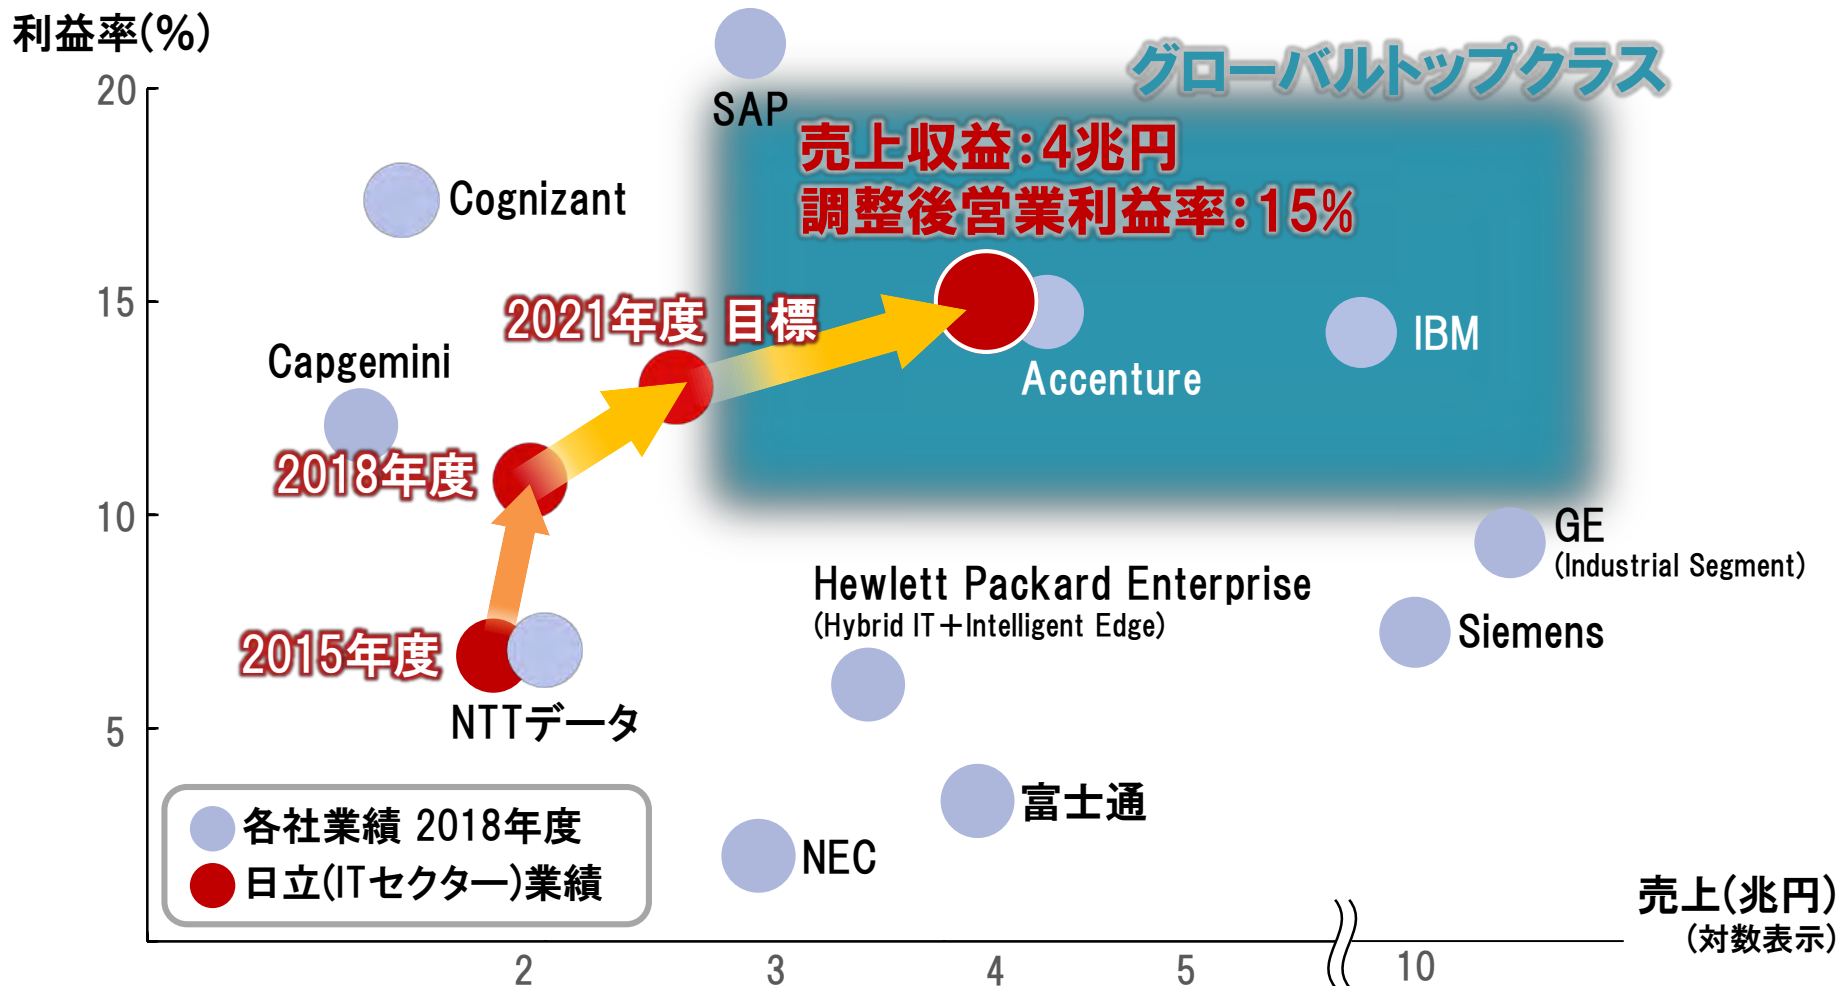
利益率(%)

20

15

10

5

SAP

グローバルトップクラス

売上収益:4兆円
調整後営業利益率:15%

Cognizant

2021年度 目標

Accenture

IBM

Capgemini

2018年度

GE
(Industrial Segment)

Hewlett Packard Enterprise
(Hybrid IT＋Intelligent Edge)

Siemens

2015年度

NTTデータ

富士通

NEC

各社業績 2018年度
日立(ITセクター)業績

売上(兆円)
(対数表示)

2
3
4
5
10